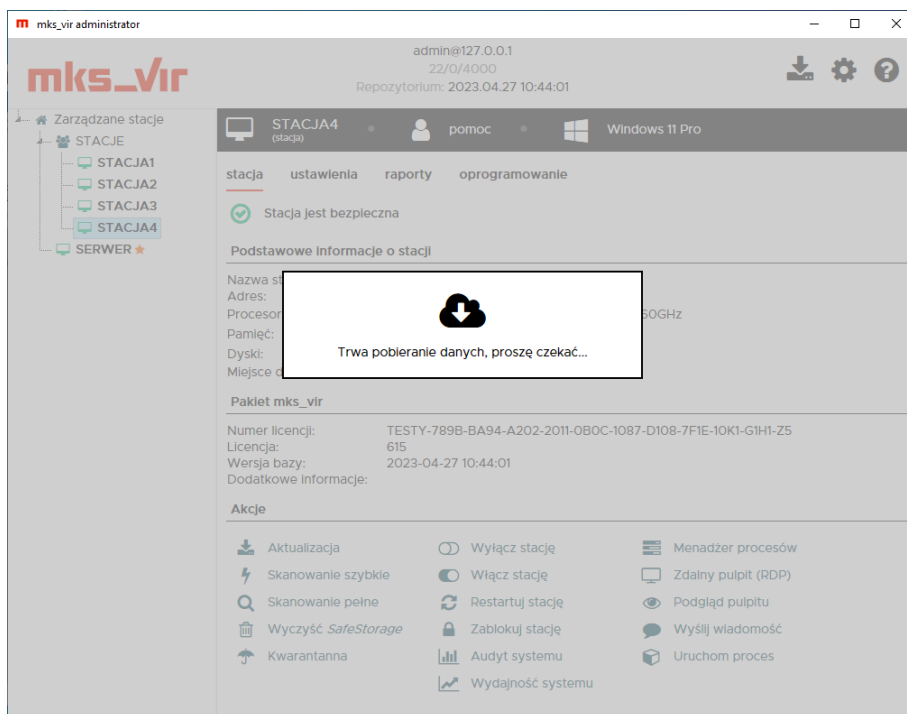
mks_vir administrator

mks_vir

admin@127.0.0.1
22/0/4000
Repozytorium: 2023.04.27 10:44:01

Zarządzane stacje
STACJE
STACJA1
STACJA2
STACJA3
STACJA4
SERWER

STACJA4 (stacja)
pomoc
Windows 11 Pro

stacja
ustawienia
raporty
oprogramowanie

Stacja jest bezpieczna

Podstawowe informacje o stacji

Nazwa st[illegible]
Adres:
Procesor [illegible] 60GHz
Pamięć:
Dyski:
Miejsce d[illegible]

Trwa pobieranie danych, proszę czekać...

Pakiet mks_vir

Numer licencji: TESTY-789B-BA94-A202-2011-0B0C-1087-D108-7F1E-10K1-G1H1-Z5
Licencja: 615
Wersja bazy: 2023-04-27 10:44:01
Dodatkowe informacje:

Akcje

Aktualizacja
Skanowanie szybkie
Skanowanie pełne
Wyczyść SafeStorage
Kwarantanna

Wyłącz stację
Włącz stację
Restartuj stację
Zablokuj stację
Audyt systemu
Wydajność systemu

Menadżer procesów
Zdalny pulpit (RDP)
Podgląd pulpitu
Wyślij wiadomość
Uruchom proces